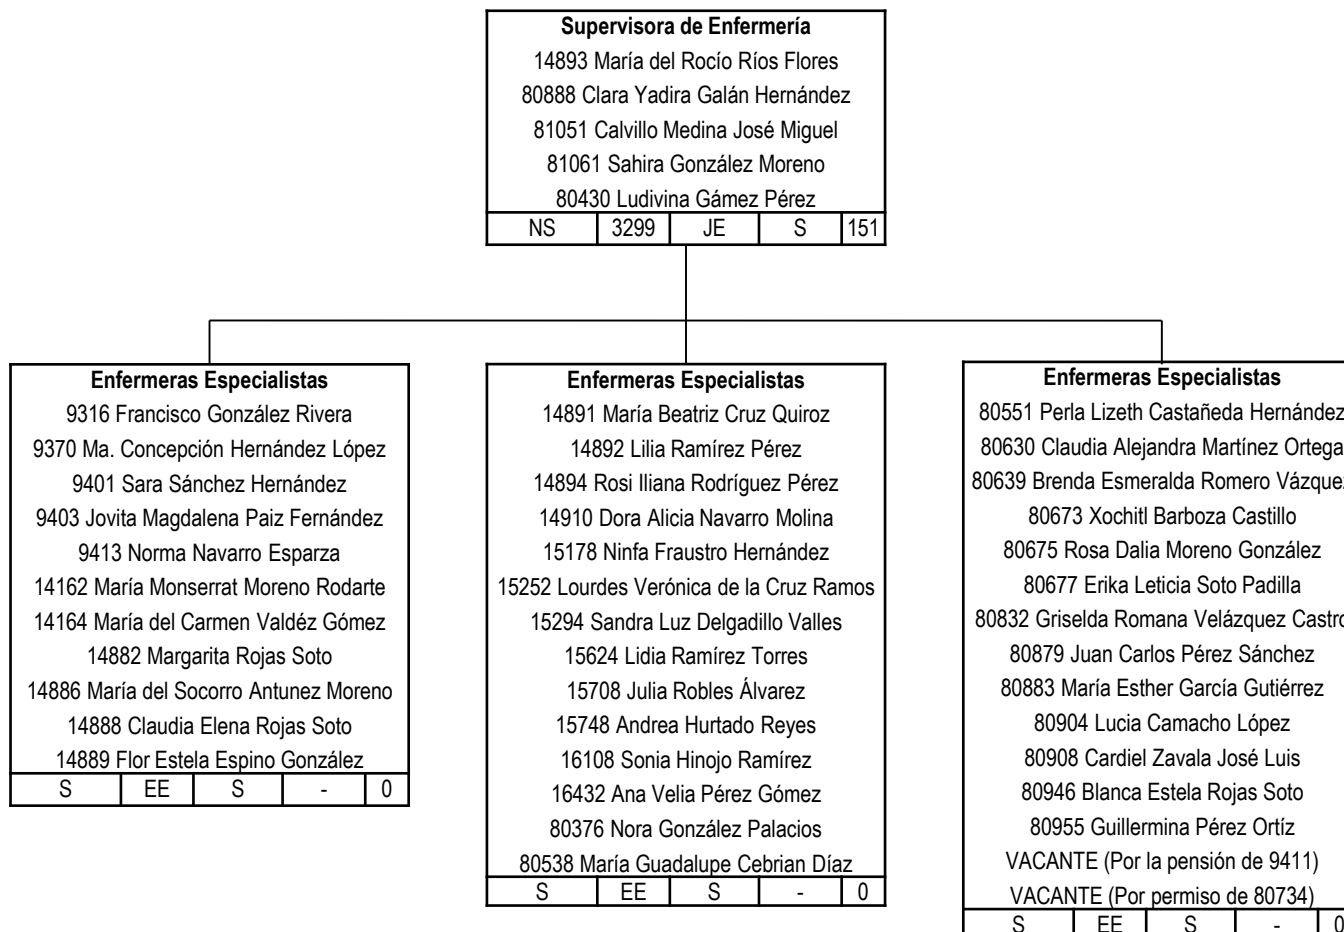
Supervisora de Enfermería
14893 María del Rocío Ríos Flores
80888 Clara Yadira Galán Hernández
81051 Calvillo Medina José Miguel
81061 Sahira González Moreno
80430 Ludivina Gámez Pérez

| NS | 3299 | JE | S | 151 |
|---|---|---|---|---|

Enfermeras Especialistas
9316 Francisco González Rivera
9370 Ma. Concepción Hernández López
9401 Sara Sánchez Hernández
9403 Jovita Magdalena Paiz Fernández
9413 Norma Navarro Esparza
14162 María Monserrat Moreno Rodarte
14164 María del Carmen Valdéz Gómez
14882 Margarita Rojas Soto
14886 María del Socorro Antunez Moreno
14888 Claudia Elena Rojas Soto
14889 Flor Estela Espino González

| S | EE | S | - | 0 |
|---|---|---|---|---|

Enfermeras Especialistas
14891 María Beatriz Cruz Quiroz
14892 Lilia Ramírez Pérez
14894 Rosi Iliana Rodríguez Pérez
14910 Dora Alicia Navarro Molina
15178 Ninfa Fraustro Hernández
15252 Lourdes Verónica de la Cruz Ramos
15294 Sandra Luz Delgadillo Valles
15624 Lidia Ramírez Torres
15708 Julia Robles Álvarez
15748 Andrea Hurtado Reyes
16108 Sonia Hinojo Ramírez
16432 Ana Velia Pérez Gómez
80376 Nora González Palacios
80538 María Guadalupe Cebrian Díaz

| S | EE | S | - | 0 |
|---|---|---|---|---|

Enfermeras Especialistas
80551 Perla Lizeth Castañeda Hernández
80630 Claudia Alejandra Martínez Ortega
80639 Brenda Esmeralda Romero Vázquez
80673 Xochitl Barboza Castillo
80675 Rosa Dalia Moreno González
80677 Erika Leticia Soto Padilla
80832 Griselda Romana Velázquez Castro
80879 Juan Carlos Pérez Sánchez
80883 María Esther García Gutiérrez
80904 Lucia Camacho López
80908 Cardiel Zavala José Luis
80946 Blanca Estela Rojas Soto
80955 Guillermina Pérez Ortíz
VACANTE (Por la pensión de 9411)
VACANTE (Por permiso de 80734)

| S | EE | S | - | 0 |
|---|---|---|---|---|